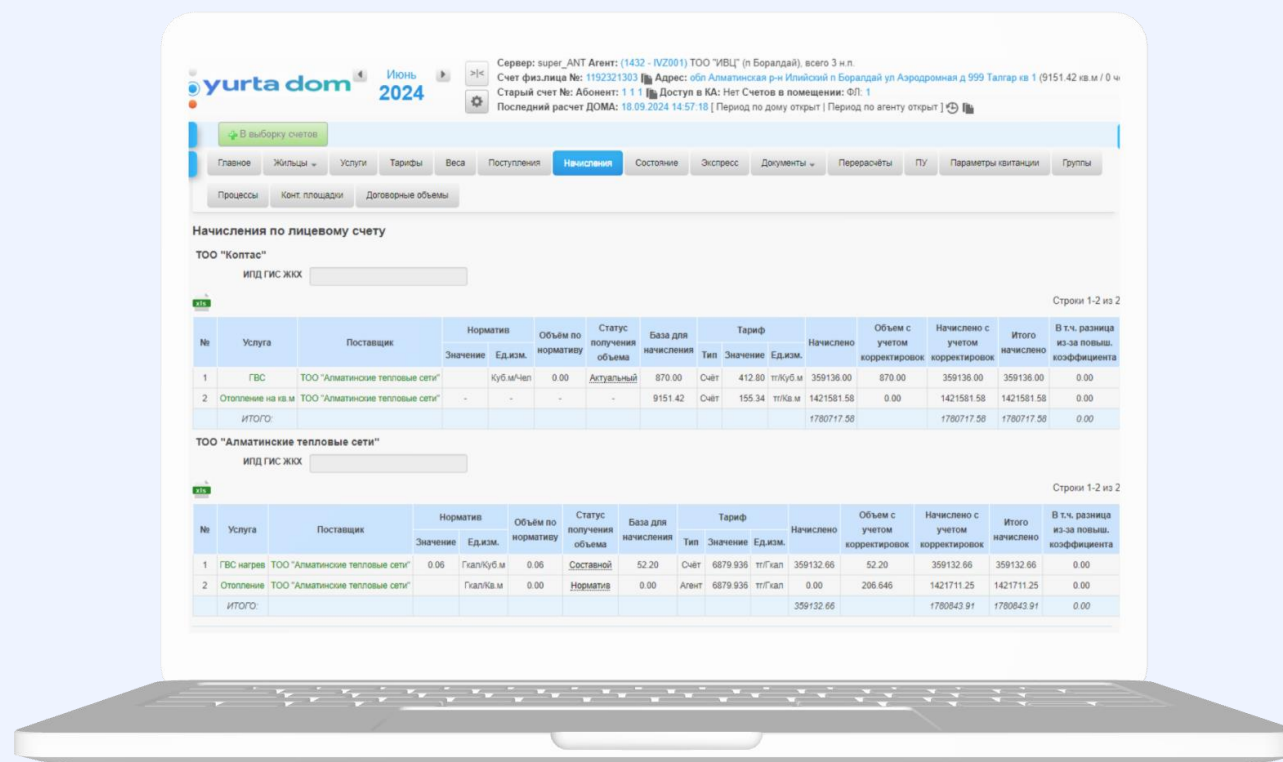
yurta dom

Июнь
2024

Сервер: super_ANT Агент: (1432 - IVZ001) ТОО "ИВЦ" (п Боралдай), всего 3 н.п.
Счет физ.лица №: 1192321303 Адрес: обл Алматинская р-н Илийский п Боралдай ул Аэродромная д 999 Талгар кв 1 (9151.42 кв.м / 0 ч
Старый счет №: Абонент: 1 1 1 Доступ в КА: Нет Счетов в помещении: ФЛ: 1
Последний расчет ДОМА: 18.09.2024 14:57:18 [ Период по дому открыт | Период по агенту открыт ]

В выборку счетов

Главное | Жильцы | Услуги | Тарифы | Веса | Поступления | Начисления | Состояние | Экспресс | Документы | Перерасчёты | ПУ | Параметры квитанции | Группы
Процессы | Конт. площадки | Договорные объемы

Начисления по лицевому счету

ТОО "Коптас"

ИПД ГИС ЖКХ

xls

Строки 1-2 из 2

| № | Услуга | Поставщик | Норматив Значение | Норматив Ед.изм. | Объём по нормативу | Статус получения объема | База для начисления | Тариф Тип | Тариф Значение | Тариф Ед.изм. | Начислено | Объем с учетом корректировок | Начислено с учетом корректировок | Итого начислено | В т.ч. разница из-за повыш. коэффициента |
|---|---|---|---|---|---|---|---|---|---|---|---|---|---|---|---|
| 1 | ГВС | ТОО "Алматинские тепловые сети" | | Куб.м/Чел | 0.00 | Актуальный | 870.00 | Счёт | 412.80 | тг/Куб.м | 359136.00 | 870.00 | 359136.00 | 359136.00 | 0.00 |
| 2 | Отопление на кв.м | ТОО "Алматинские тепловые сети" | - | - | - | - | 9151.42 | Счёт | 155.34 | тг/Кв.м | 1421581.58 | 0.00 | 1421581.58 | 1421581.58 | 0.00 |
| | ИТОГО: | | | | | | | | | | 1780717.58 | | 1780717.58 | 1780717.58 | 0.00 |

ТОО "Алматинские тепловые сети"

ИПД ГИС ЖКХ

xls

Строки 1-2 из 2

| № | Услуга | Поставщик | Норматив Значение | Норматив Ед.изм. | Объём по нормативу | Статус получения объема | База для начисления | Тариф Тип | Тариф Значение | Тариф Ед.изм. | Начислено | Объем с учетом корректировок | Начислено с учетом корректировок | Итого начислено | В т.ч. разница из-за повыш. коэффициента |
|---|---|---|---|---|---|---|---|---|---|---|---|---|---|---|---|
| 1 | ГВС нагрев | ТОО "Алматинские тепловые сети" | 0.06 | Гкал/Куб.м | 0.06 | Составной | 52.20 | Счёт | 6879.936 | тг/Гкал | 359132.66 | 52.20 | 359132.66 | 359132.66 | 0.00 |
| 2 | Отопление | ТОО "Алматинские тепловые сети" | | Гкал/Кв.м | 0.00 | Норматив | 0.00 | Агент | 6879.936 | тг/Гкал | 0.00 | 206.646 | 1421711.25 | 1421711.25 | 0.00 |
| | ИТОГО: | | | | | | | | | | 359132.66 | | 1780843.91 | 1780843.91 | 0.00 |